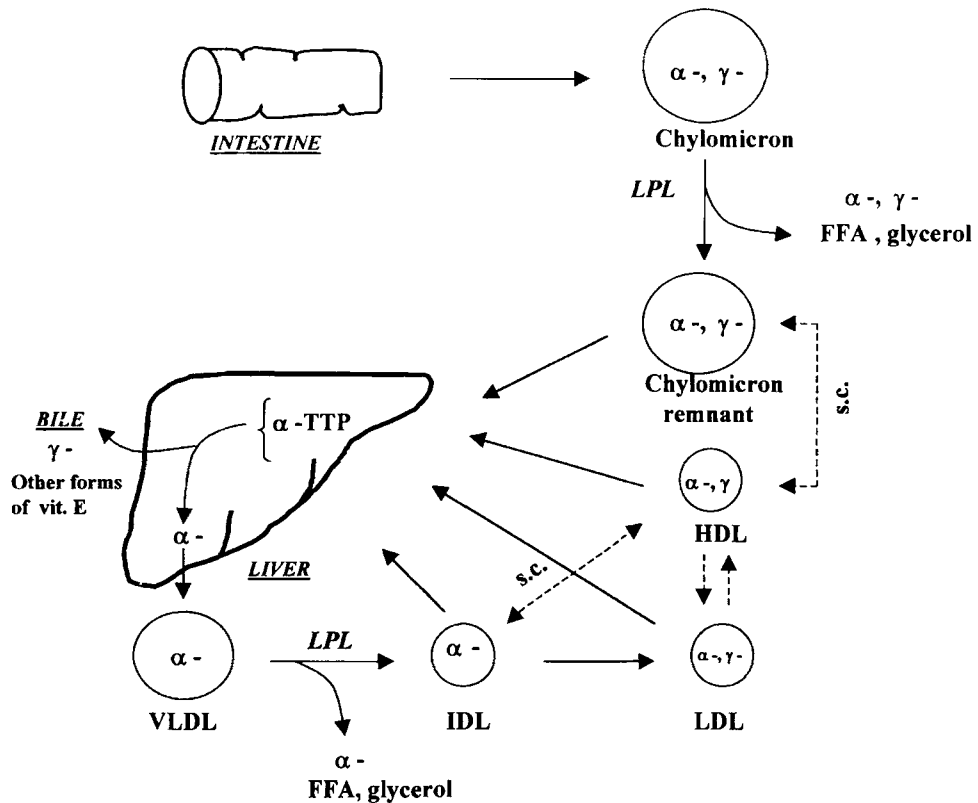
INTESTINE

α -, γ -
Chylomicron

LPL

α -, γ -
FFA , glycerol

α -, γ -
Chylomicron remnant

s.c.

BILE
γ -
Other forms of vit. E

α -TTP

α -

LIVER

α -, γ
HDL

s.c.

α -
VLDL

LPL

α -
IDL

α -, γ -
LDL

α -
FFA, glycerol